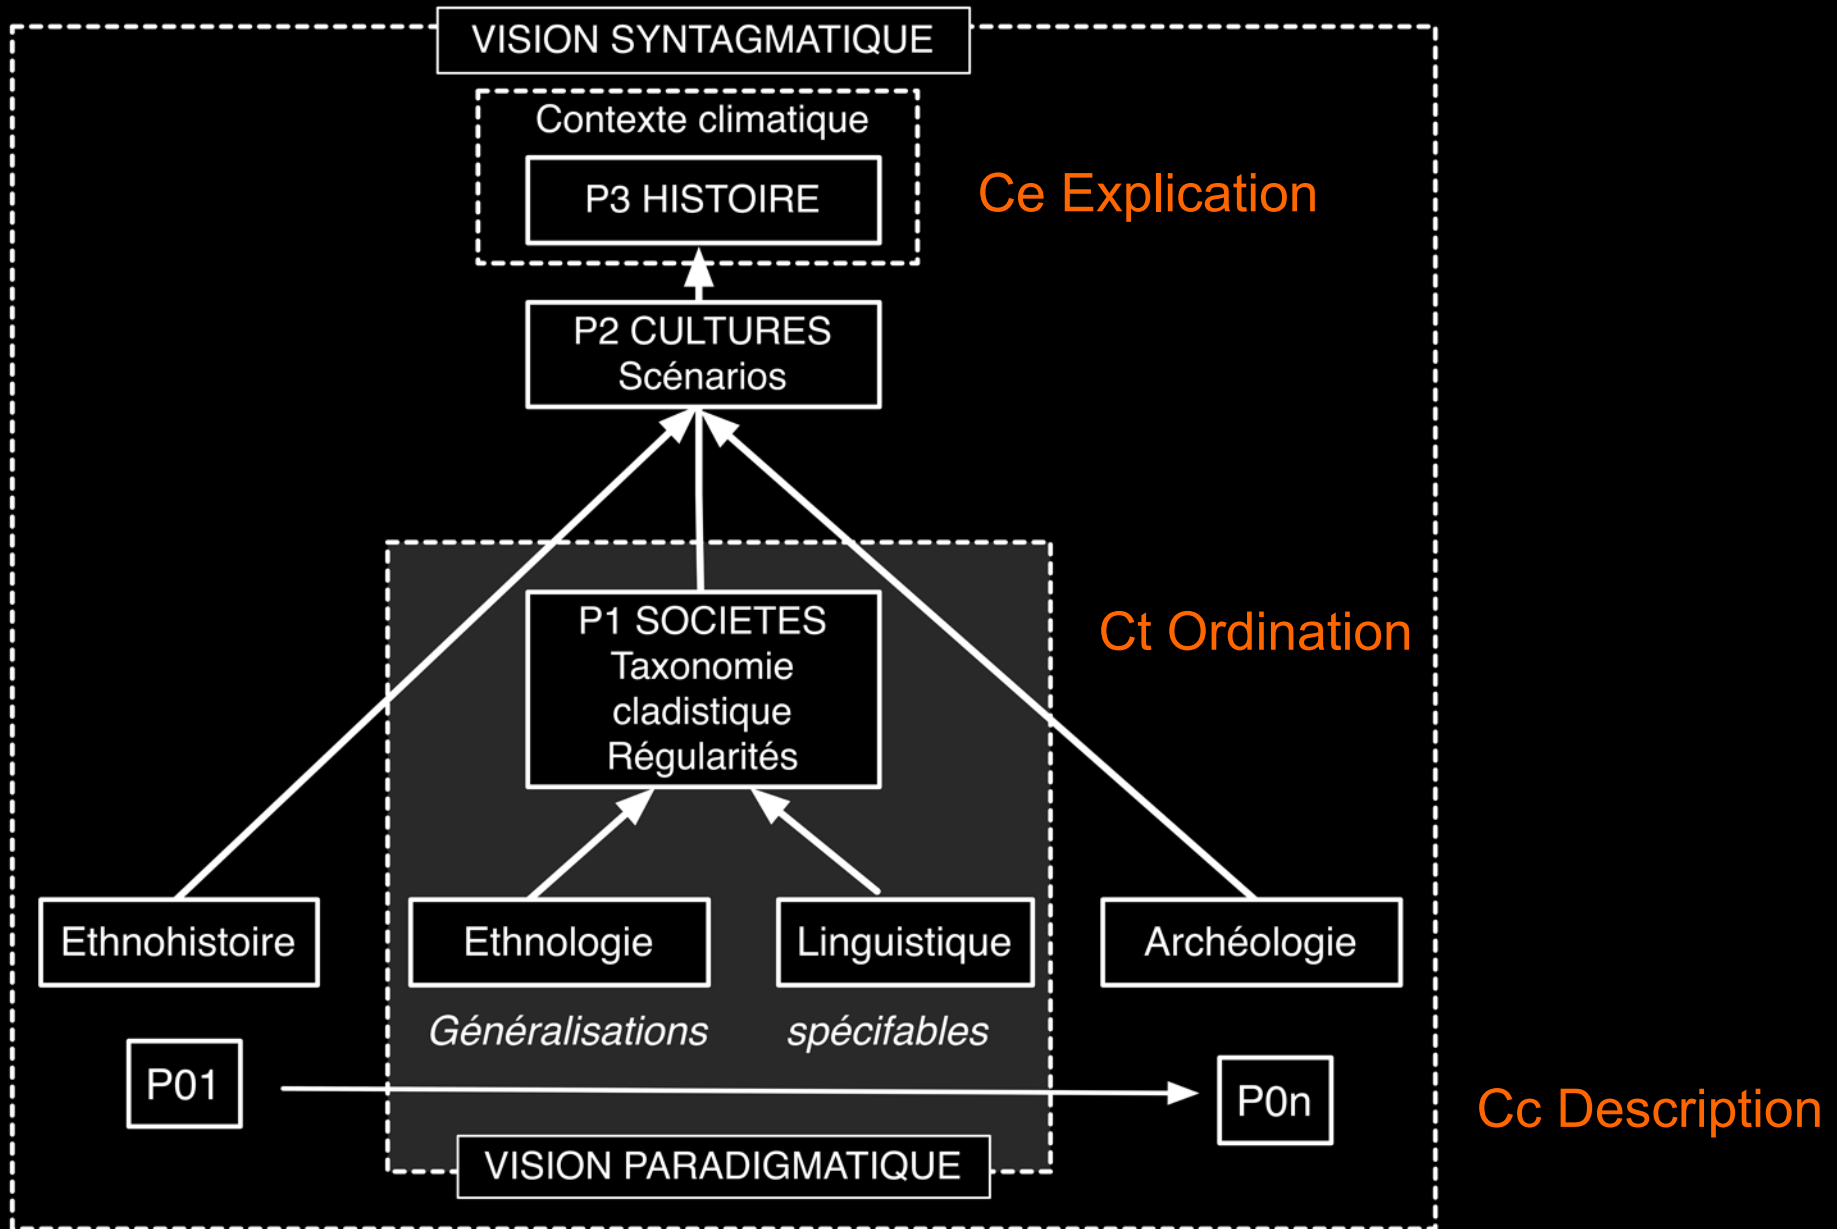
VISION SYNTAGMATIQUE

Contexte climatique

P3 HISTOIRE

Ce Explication

P2 CULTURES
Scénarios

Ct Ordination

P1 SOCIETES
Taxonomie
cladistique
Régularités

Ethnohistoire

Ethnologie

Linguistique

Archéologie

Généralisations spécifables

P01

P0n

Cc Description

VISION PARADIGMATIQUE